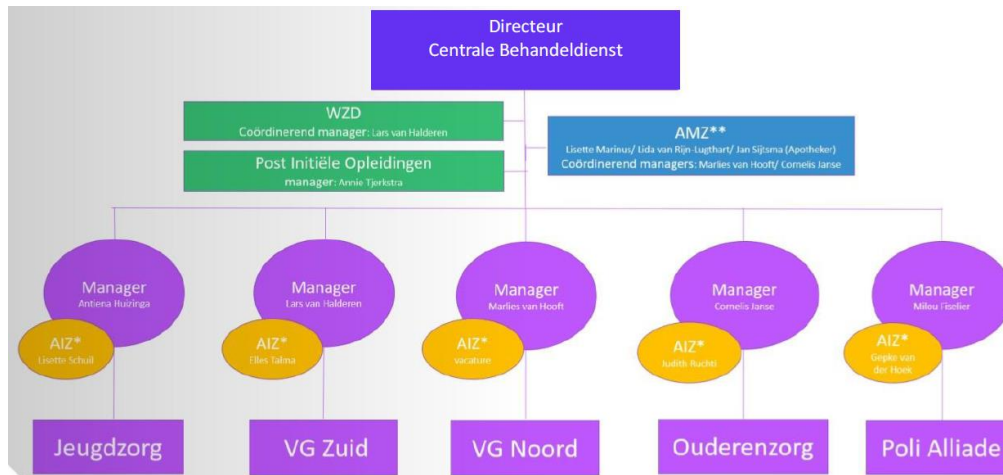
Directeur
Centrale Behandeldienst

WZD
Coördinerend manager: Lars van Halderen

Post Initiële Opleidingen
manager: Annie Tjerkstra

AMZ**
Lisette Marinus/ Lida van Rijn-Lugthart/ Jan Sijtsma (Apotheker)
Coördinerend managers: Marlies van Hooft/ Cornelis Janse

Manager
Antiena Huizinga

AIZ*
Lisette Schuil

Jeugdzorg

Manager
Lars van Halderen

AIZ*
Elles Talma

VG Zuid

Manager
Marlies van Hooft

AIZ*
vacature

VG Noord

Manager
Cornelis Janse

AIZ*
Judith Ruchti

Ouderenzorg

Manager
Mileu Fiselier

AIZ*
Gepke van der Hoek

Poli Alliade